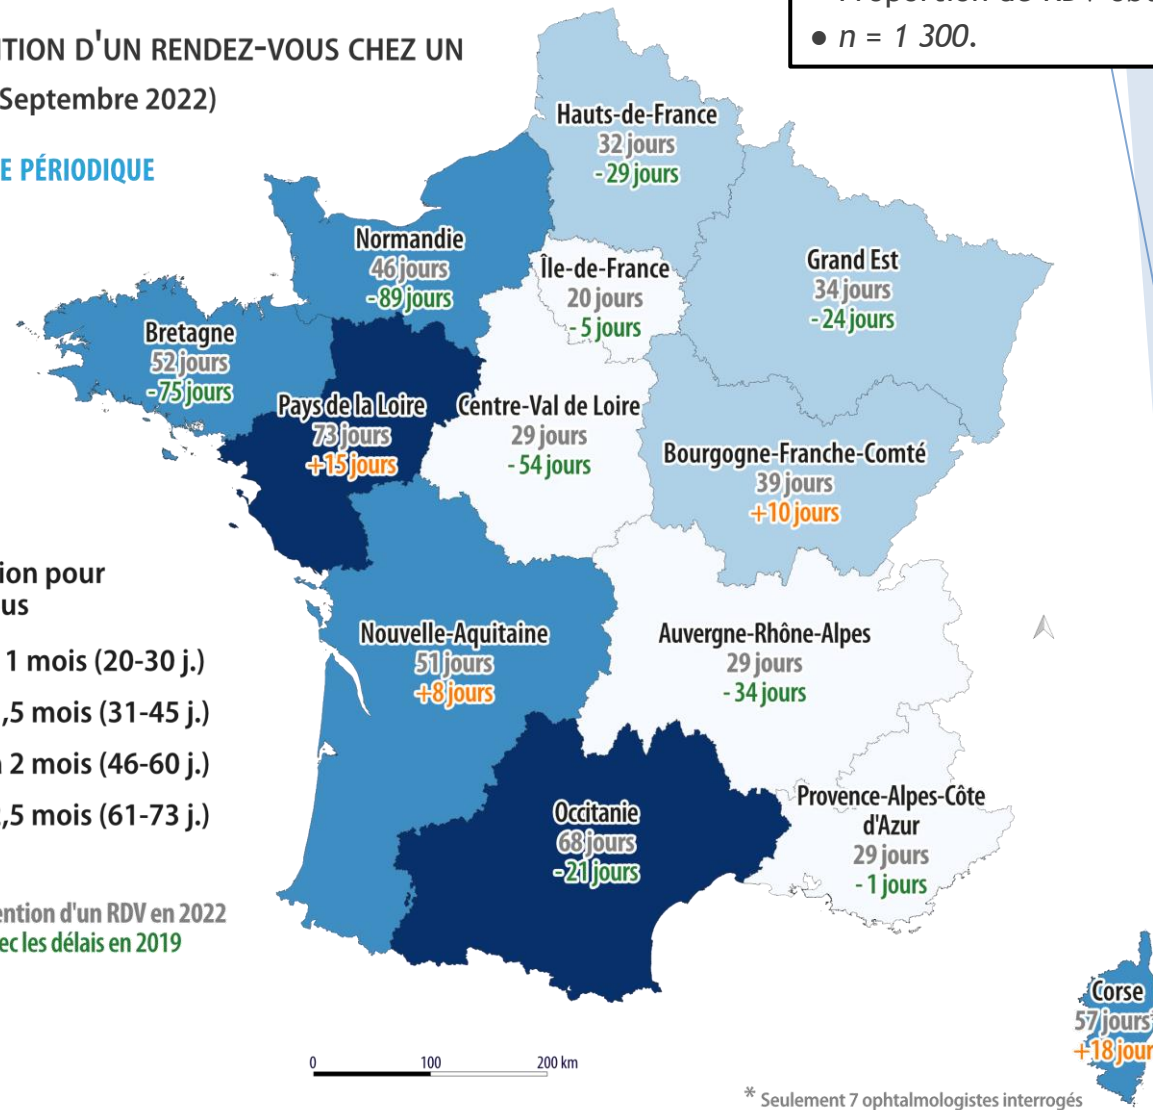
ITION D'UN RENDEZ-VOUS CHEZ UN
Septembre 2022)

E PÉRIODIQUE

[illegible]
● n = 1 300.

Hauts-de-France
32 jours
- 29 jours

Normandie
46 jours
- 89 jours

Île-de-France
20 jours
- 5 jours

Grand Est
34 jours
- 24 jours

Bretagne
52 jours
- 75 jours

Pays de la Loire
73 jours
+15 jours

Centre-Val de Loire
29 jours
- 54 jours

Bourgogne-Franche-Comté
39 jours
+10 jours

ion pour
us

1 mois (20-30 j.)
,5 mois (31-45 j.)
2 mois (46-60 j.)
,5 mois (61-73 j.)

Nouvelle-Aquitaine
51 jours
+8 jours

Auvergne-Rhône-Alpes
29 jours
- 34 jours

Occitanie
68 jours
- 21 jours

Provence-Alpes-Côte d'Azur
29 jours
- 1 jours

ention d'un RDV en 2022
ec les délais en 2019

Corse
57 jours
+18 jour

0 100 200 km

* Seulement 7 ophtalmologistes interrogés